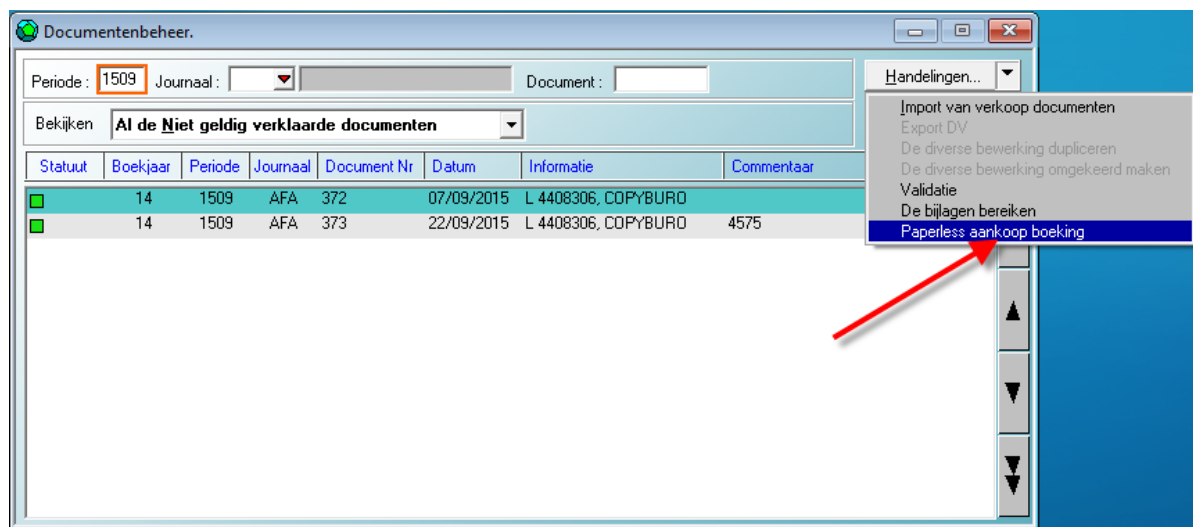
Documentenbeheer.

Periode : 1509 Journaal : Document : Handelingen...

Bekijken Al de Niet geldig verklaarde documenten

Import van verkoop documenten
Export DV
De diverse bewerking dupliceren
De diverse bewerking omgekeerd maken
Validatie
De bijlagen bereiken
Paperless aankoop boeking

| Statuut | Boekjaar | Periode | Journaal | Document Nr | Datum | Informatie | Commentaar |
|---|---|---|---|---|---|---|---|
| | 14 | 1509 | AFA | 372 | 07/09/2015 | L 4408306, COPYBURO | |
| | 14 | 1509 | AFA | 373 | 22/09/2015 | L 4408306, COPYBURO | 4575 |